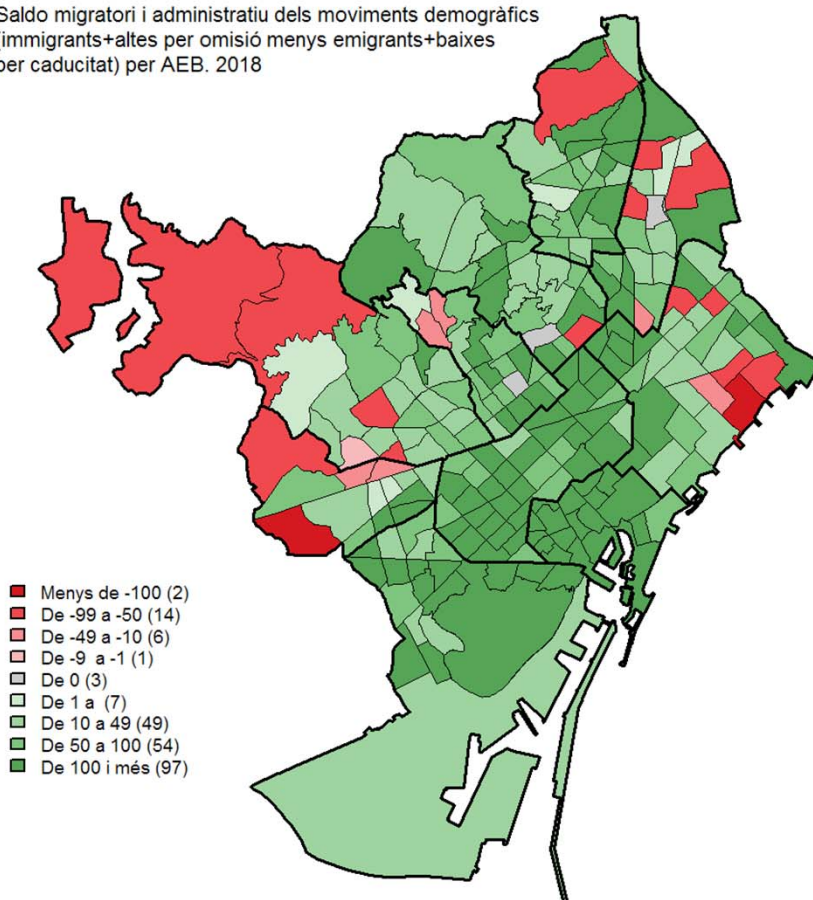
Saldo migratori i administratiu dels moviments demogràfics (immigrants+altes per omisió menys emigrants+baixes per caducitat) per AEB. 2018

Menys de -100 (2)
De -99 a -50 (14)
De -49 a -10 (6)
De -9 a -1 (1)
De 0 (3)
De 1 a (7)
De 10 a 49 (49)
De 50 a 100 (54)
De 100 i més (97)